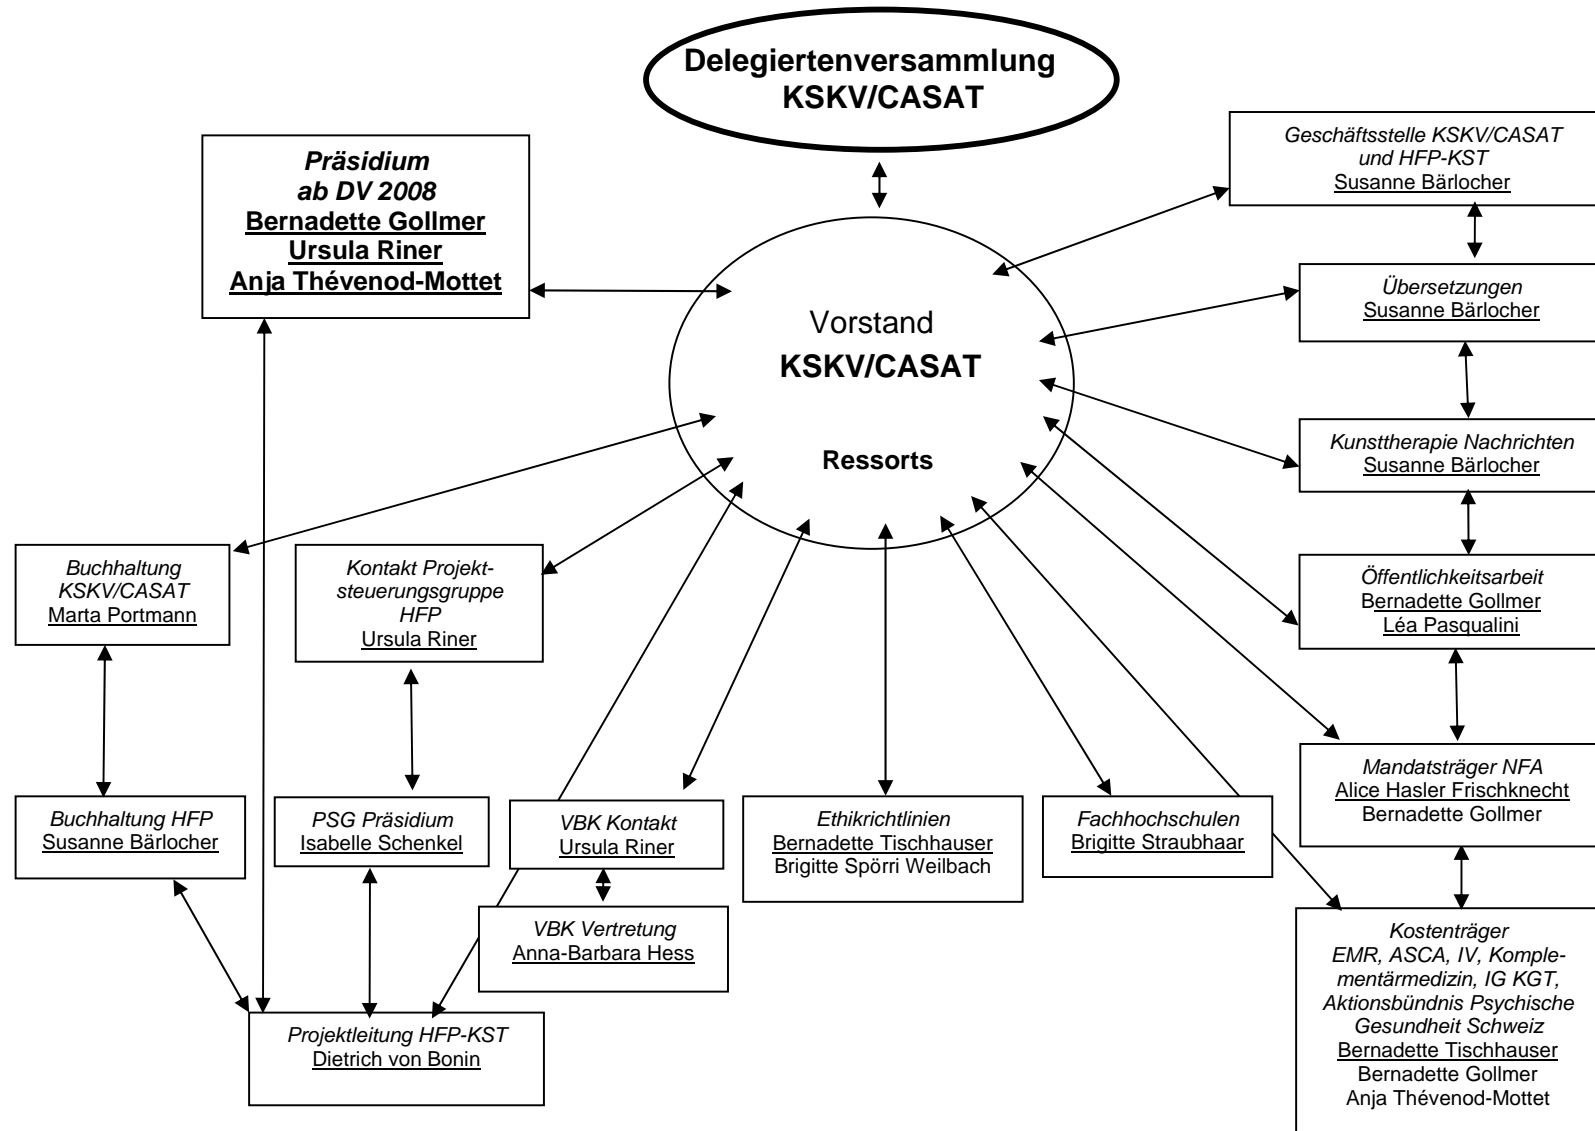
Delegiertenversammlung KSKV/CASAT

Präsidium
ab DV 2008
Bernadette Gollmer
Ursula Riner
Anja Thévenod-Mottet

Vorstand
KSKV/CASAT
Ressorts

Geschäftsstelle KSKV/CASAT und HFP-KST
Susanne Bärlocher

Übersetzungen
Susanne Bärlocher

Kunsttherapie Nachrichten
Susanne Bärlocher

Öffentlichkeitsarbeit
Bernadette Gollmer
Léa Pasqualini

Mandatsträger NFA
Alice Hasler Frischknecht
Bernadette Gollmer

Kostenträger
EMR, ASCA, IV, Komplementärmedizin, IG KGT, Aktionsbündnis Psychische Gesundheit Schweiz
Bernadette Tischhauser
Bernadette Gollmer
Anja Thévenod-Mottet

Buchhaltung KSKV/CASAT
Marta Portmann

Kontakt Projektsteuerungsgruppe HFP
Ursula Riner

Buchhaltung HFP
Susanne Bärlocher

PSG Präsidium
Isabelle Schenkel

VBK Kontakt
Ursula Riner

VBK Vertretung
Anna-Barbara Hess

Ethikrichtlinien
Bernadette Tischhauser
Brigitte Spörri Weilbach

Fachhochschulen
Brigitte Straubhaar

Projektleitung HFP-KST
Dietrich von Bonin